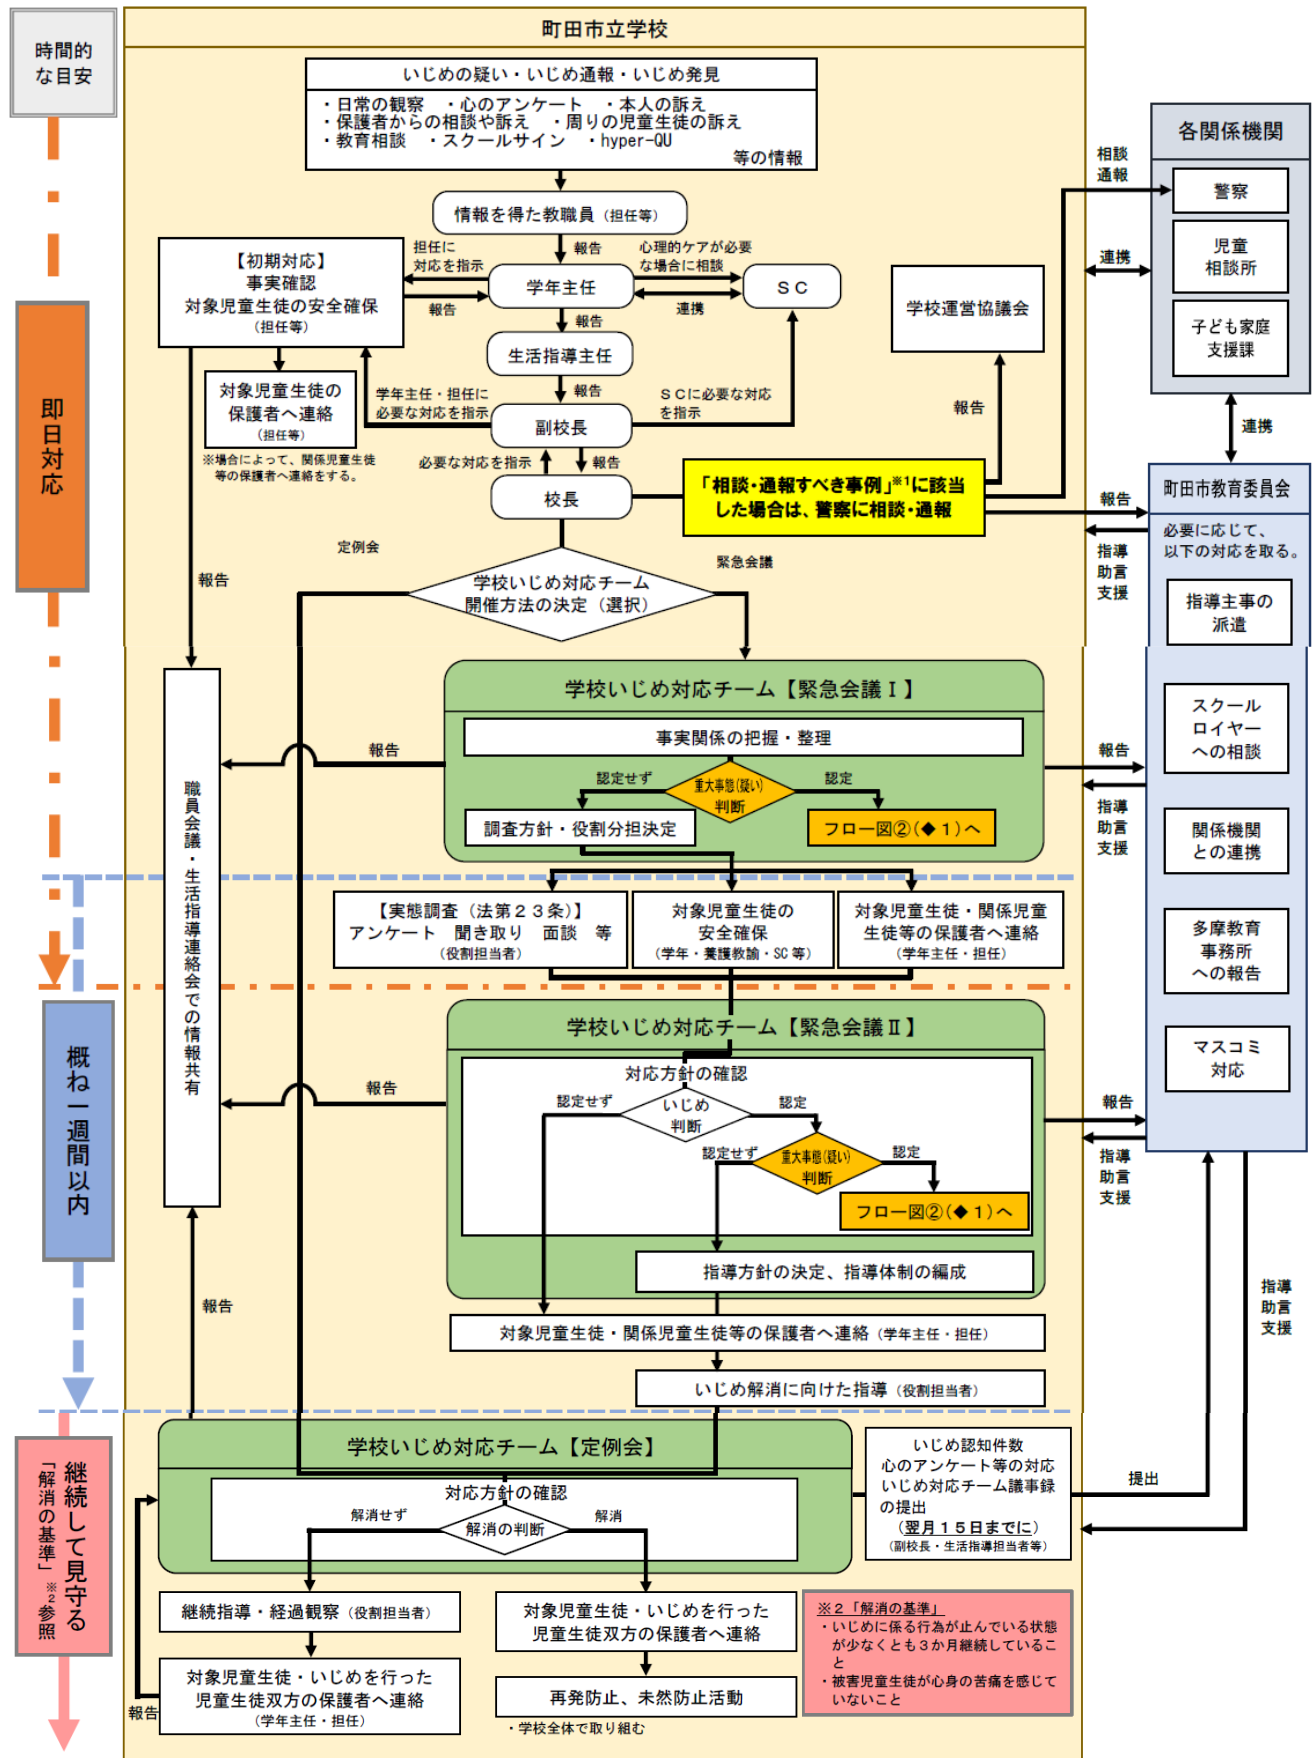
時間的な目安

即日対応

概ね一週間以内

継続して見守る
「解消の基準」※2参照

町田市立学校

いじめの疑い・いじめ通報・いじめ発見
・日常の観察　・心のアンケート　・本人の訴え
・保護者からの相談や訴え　・周りの児童生徒の訴え
・教育相談　・スクールサイン　・hyper-QU
等の情報

情報を得た教職員（担任等）

【初期対応】
事実確認
対象児童生徒の安全確保
（担任等）

担任に対応を指示
報告
報告
学年主任
心理的ケアが必要な場合に相談
連携
ＳＣ
報告
生活指導主任
対象児童生徒の保護者へ連絡
（担任等）
※場合によって、関係児童生徒等の保護者へ連絡をする。
学年主任・担任に必要な対応を指示
報告
ＳＣに必要な対応を指示
副校長
必要な対応を指示
報告
校長
学校運営協議会
報告
「相談・通報すべき事例」※1に該当した場合は、警察に相談・通報

各関係機関
相談通報
警察
連携
児童相談所
子ども家庭支援課
連携

町田市教育委員会
報告
必要に応じて、以下の対応を取る。
指導助言支援
指導主事の派遣
スクールロイヤーへの相談
関係機関との連携
多摩教育事務所への報告
マスコミ対応

定例会
報告
学校いじめ対応チーム開催方法の決定（選択）
緊急会議

職員会議・生活指導連絡会での情報共有

学校いじめ対応チーム【緊急会議Ⅰ】
報告
事実関係の把握・整理
認定せず
重大事態(疑い)判断
認定
調査方針・役割分担決定
フロー図②(◆１)へ
報告
指導助言支援

【実態調査（法第２３条）】
アンケート　聞き取り　面談　等
（役割担当者）
対象児童生徒の安全確保
（学年・養護教諭・SC等）
対象児童生徒・関係児童生徒等の保護者へ連絡
（学年主任・担任）

学校いじめ対応チーム【緊急会議Ⅱ】
報告
対応方針の確認
認定せず
いじめ判断
認定
認定せず
重大事態(疑い)判断
認定
フロー図②(◆１)へ
報告
指導助言支援
指導方針の決定、指導体制の編成
報告
対象児童生徒・関係児童生徒等の保護者へ連絡（学年主任・担任）
いじめ解消に向けた指導（役割担当者）
指導助言支援

学校いじめ対応チーム【定例会】
対応方針の確認
解消せず
解消の判断
解消
いじめ認知件数
心のアンケート等の対応
いじめ対応チーム議事録
の提出
（翌月１５日までに）
（副校長・生活指導担当者等）
提出

継続指導・経過観察（役割担当者）
対象児童生徒・いじめを行った児童生徒双方の保護者へ連絡
（学年主任・担任）
報告
対象児童生徒・いじめを行った児童生徒双方の保護者へ連絡
再発防止、未然防止活動
・学校全体で取り組む

※２「解消の基準」
・いじめに係る行為が止んでいる状態が少なくとも３か月継続していること
・被害児童生徒が心身の苦痛を感じていないこと